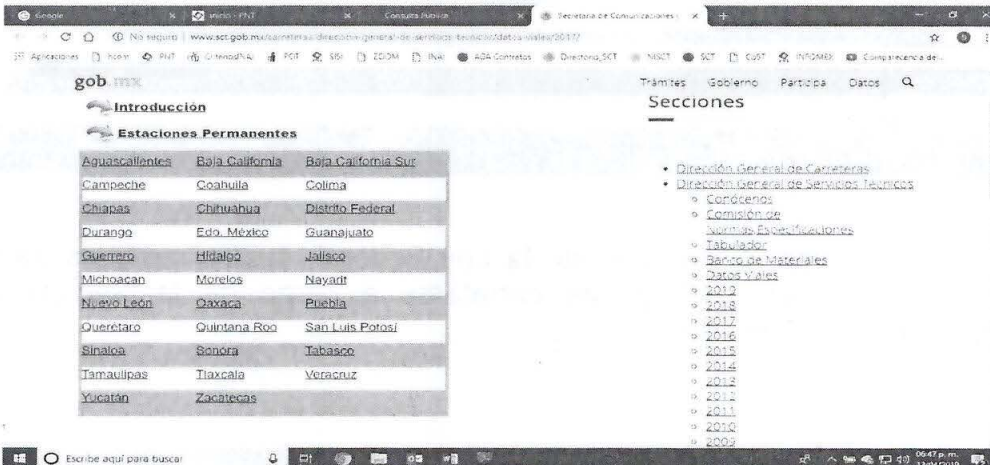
Google | Inicio - PNT | Consulta Pública | Secretaría de Comunicaciones

No seguro | www.sct.gob.mx/carreteras/direccion-general-de-servicios-tecnicos/datos-viales/2017/

Aplicaciones | hcein | PNT | Criterios | PDT | SISI | ZDOM | INAI | ADA Contratos | Directorio_SCT | MISCT | SCT | CUST | INFOMEX | Comparecencia de...

gob.mx

Trámites Gobierno Participa Datos

Introducción

Estaciones Permanentes

| | | |
|---|---|---|
| Aguascalientes | Baja California | Baja California Sur |
| Campeche | Coahuila | Colima |
| Chiapas | Chihuahua | Distrito Federal |
| Durango | Edo. México | Guanajuato |
| Guerrero | Hidalgo | Jalisco |
| Michoacan | Morelos | Nayarit |
| Nuevo León | Oaxaca | Puebla |
| Querétaro | Quintana Roo | San Luis Potosí |
| Sinaloa | Sonora | Tabasco |
| Tamaulipas | Tlaxcala | Veracruz |
| Yucatán | Zacatecas | |

Secciones

- Dirección General de Carreteras
- Dirección General de Servicios Técnicos
  - Conócenos
  - Comisión de Normas Especificaciones
  - Tabulador
  - Banco de Materiales
  - Datos Viales
  - 2019
  - 2018
  - 2017
  - 2016
  - 2015
  - 2014
  - 2013
  - 2012
  - 2011
  - 2010
  - 2009

Escribe aquí para buscar

06:47 p. m.
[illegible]